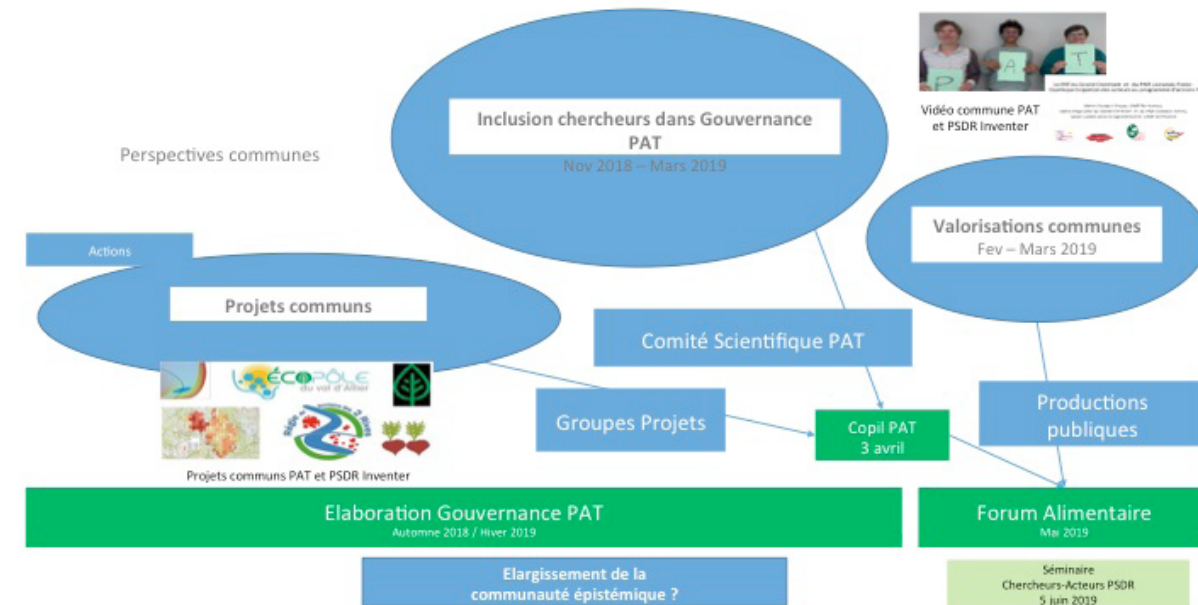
Perspectives communes

Inclusion chercheurs dans Gouvernance PAT
Nov 2018 – Mars 2019

P A T

Vidéo commune PAT et PSDR Inventer

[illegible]

Valorisations communes
Fev – Mars 2019

Actions

Projets communs

Comité Scientifique PAT

ÉCOPÔLE du val d'Allier

Projets communs PAT et PSDR Inventer

Groupes Projets

Copil PAT
3 avril

Productions publiques

Elaboration Gouvernance PAT
Automne 2018 / Hiver 2019

Forum Alimentaire
Mai 2019

Elargissement de la communauté épistémique ?

Séminaire
Chercheurs-Acteurs PSDR
5 juin 2019